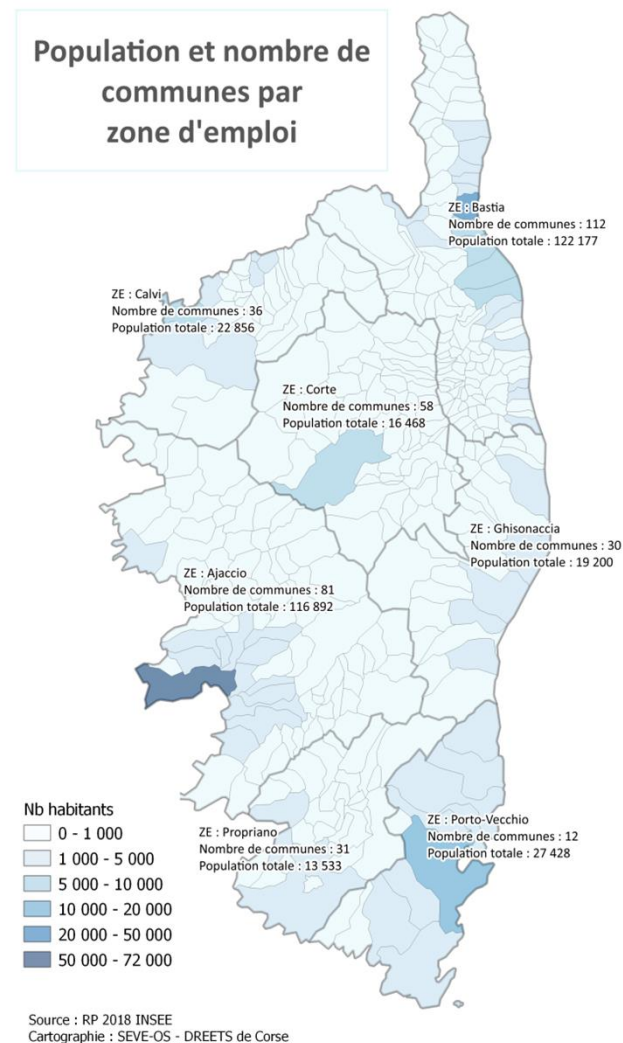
Population et nombre de communes par zone d'emploi

ZE : Bastia
Nombre de communes : 112
Population totale : 122 177

ZE : Calvi
Nombre de communes : 36
Population totale : 22 856

ZE : Corte
Nombre de communes : 58
Population totale : 16 468

ZE : Ghisonaccia
Nombre de communes : 30
Population totale : 19 200

ZE : Ajaccio
Nombre de communes : 81
Population totale : 116 892

Nb habitants
0 - 1 000
1 000 - 5 000
5 000 - 10 000
10 000 - 20 000
20 000 - 50 000
50 000 - 72 000

ZE : Propriano
Nombre de communes : 31
Population totale : 13 533

ZE : Porto-Vecchio
Nombre de communes : 12
Population totale : 27 428

Source : RP 2018 INSEE
Cartographie : SEVE-OS - DREETS de Corse